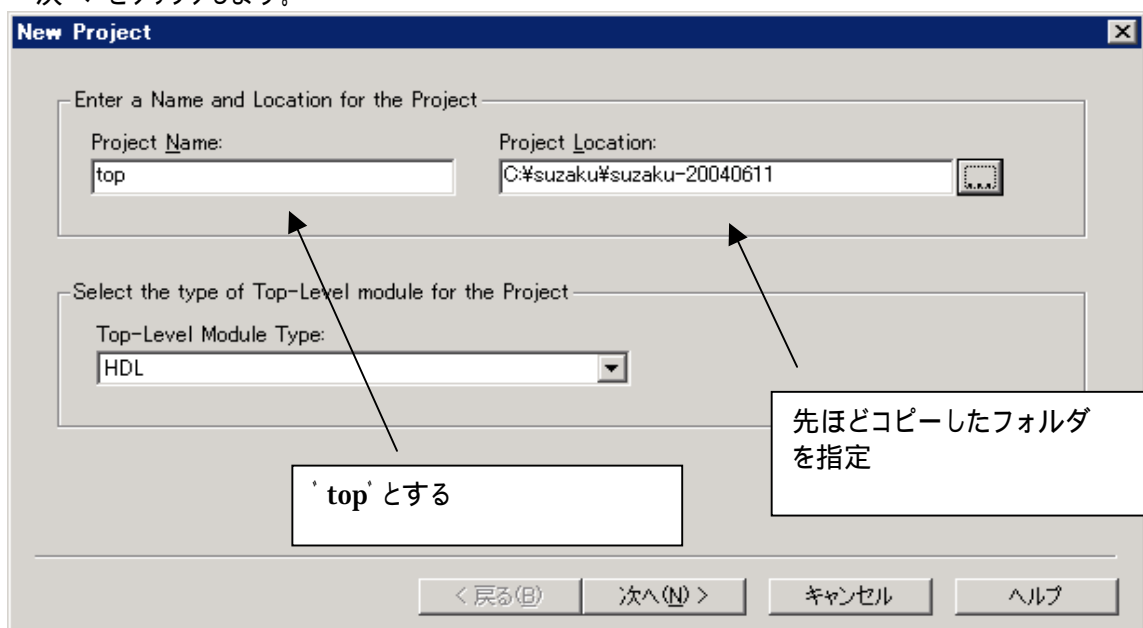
New Project

Enter a Name and Location for the Project

Project Name:

top

Project Location:

C:¥suzaku¥suzaku-20040611

Select the type of Top-Level module for the Project

Top-Level Module Type:

HDL

先ほどコピーしたフォルダを指定

'top'とする

< 戻る(B)

次へ(N) >

キャンセル

ヘルプ